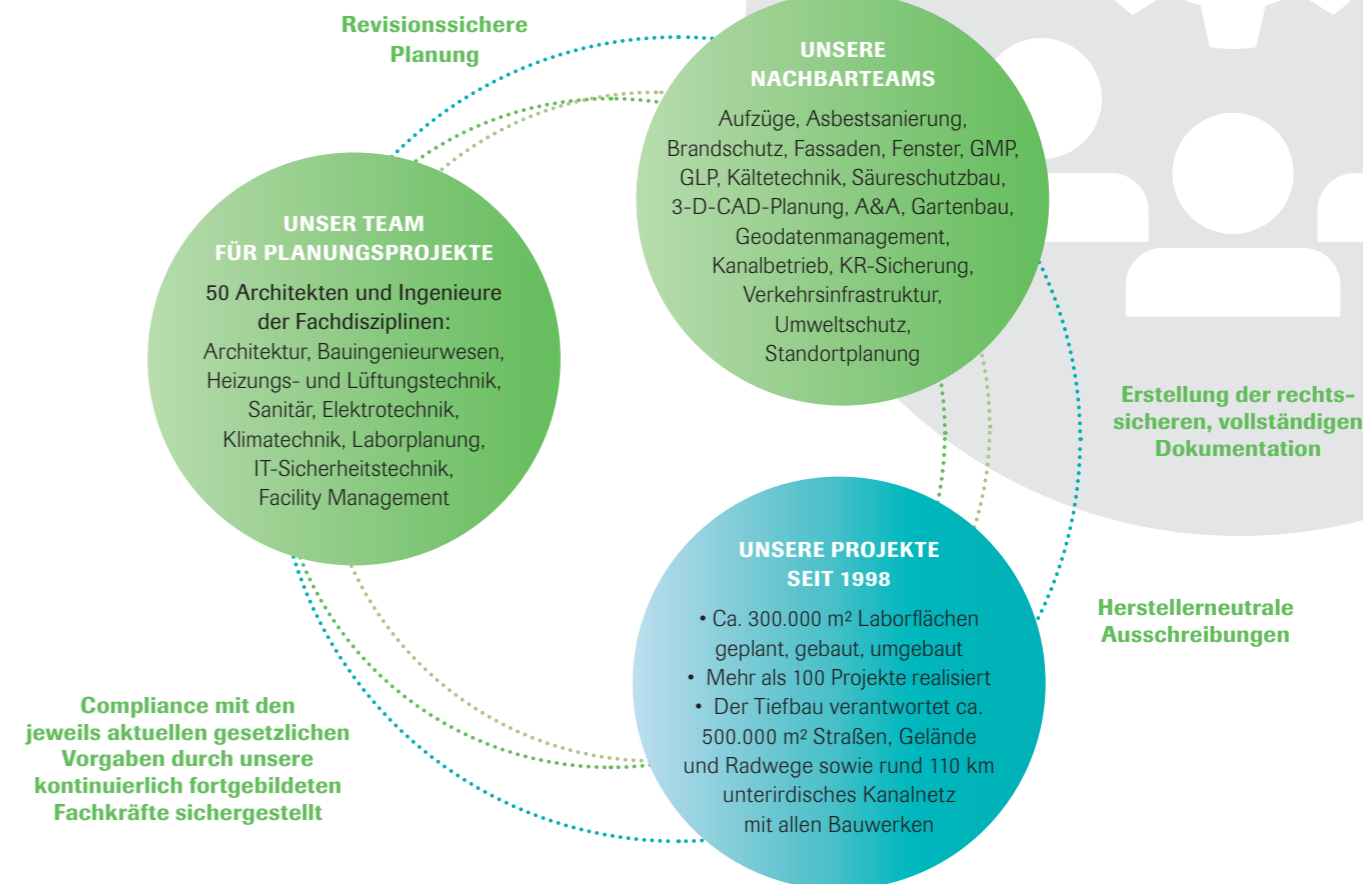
Revisionssichere Planung

UNSERE NACHBARTEAMS

Aufzüge, Asbestsanierung, Brandschutz, Fassaden, Fenster, GMP, GLP, Kältetechnik, Säureschutzbau, 3-D-CAD-Planung, A&A, Gartenbau, Geodatenmanagement, Kanalbetrieb, KR-Sicherung, Verkehrsinfrastruktur, Umweltschutz, Standortplanung

UNSER TEAM FÜR PLANUNGSPROJEKTE

50 Architekten und Ingenieure der Fachdisziplinen:
Architektur, Bauingenieurwesen, Heizungs- und Lüftungstechnik, Sanitär, Elektrotechnik, Klimatechnik, Laborplanung, IT-Sicherheitstechnik, Facility Management

Erstellung der rechtssicheren, vollständigen Dokumentation

UNSERE PROJEKTE SEIT 1998

• Ca. 300.000 m² Laborflächen geplant, gebaut, umgebaut
• Mehr als 100 Projekte realisiert
• Der Tiefbau verantwortet ca. 500.000 m² Straßen, Gelände und Radwege sowie rund 110 km unterirdisches Kanalnetz mit allen Bauwerken

Herstellerneutrale Ausschreibungen

Compliance mit den jeweils aktuellen gesetzlichen Vorgaben durch unsere kontinuierlich fortgebildeten Fachkräfte sichergestellt